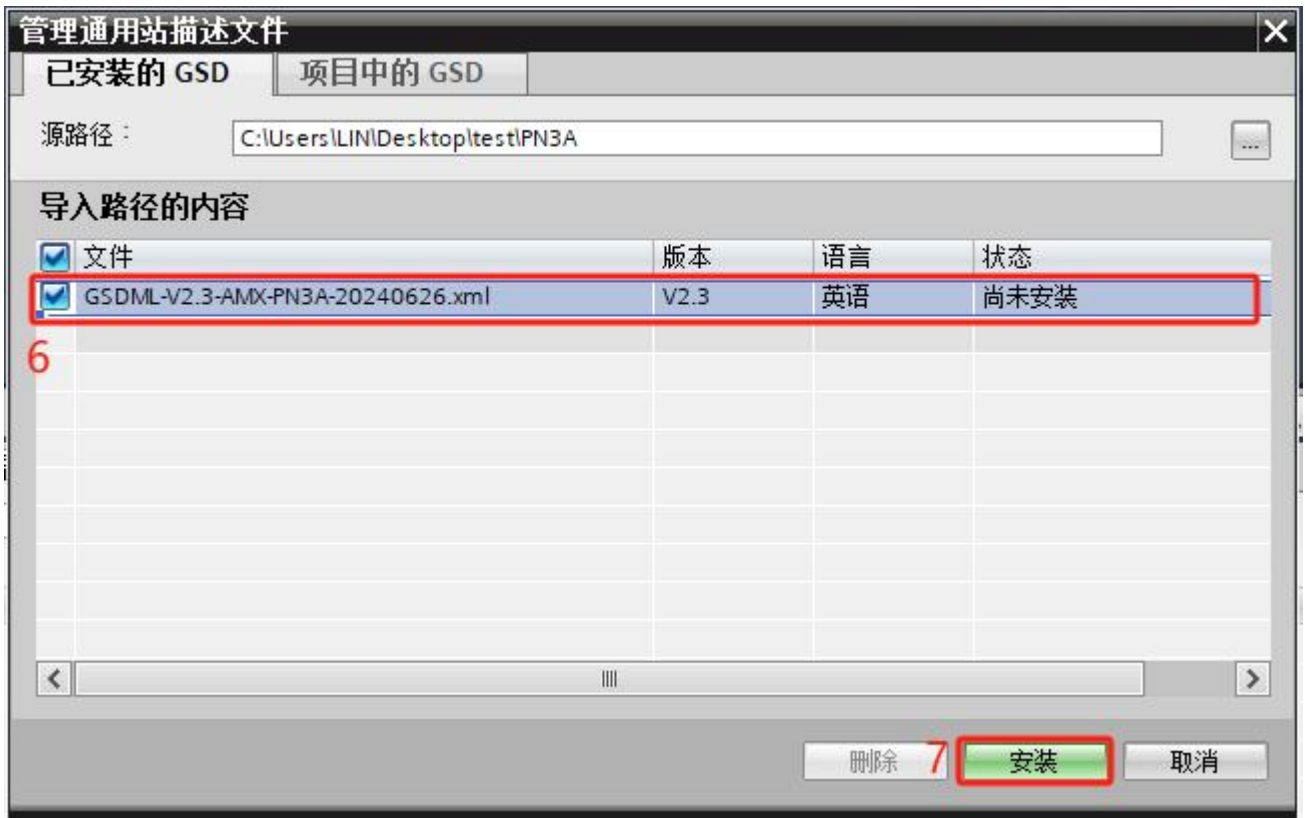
管理通用站描述文件

已安装的 GSD　项目中的 GSD

源路径： C:\Users\LIN\Desktop\test\PN3A ...

导入路径的内容

| 文件 | 版本 | 语言 | 状态 |
|---|---|---|---|
| GSDML-V2.3-AMX-PN3A-20240626.xml | V2.3 | 英语 | 尚未安装 |

6

7

删除　安装　取消